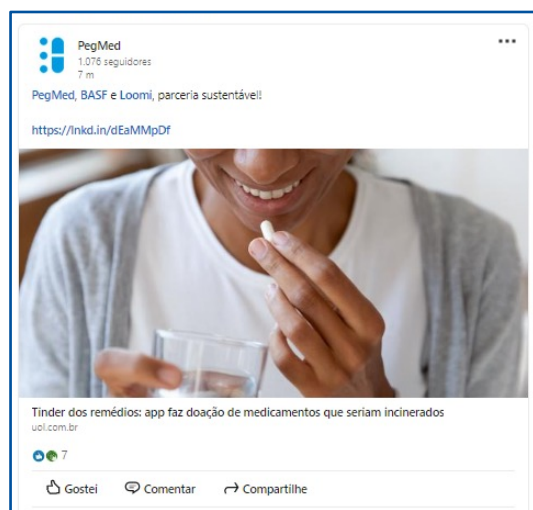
PegMed
1.076 seguidores
7 m

PegMed, BASF e Loomi, parceria sustentável!

https://lnkd.in/dEaMMpDf

Tinder dos remédios: app faz doação de medicamentos que seriam incinerados
uol.com.br

7

Gostei Comentar Compartilhe